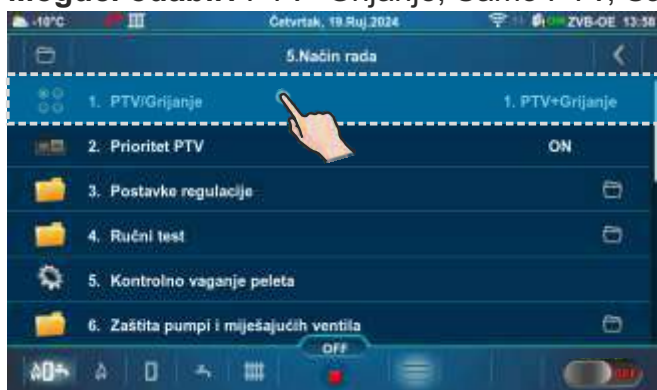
-10°C Četvrtak, 19.Ruj.2024 ZVB-OE 13:58

5.Način rada

1. PTV/Grijanje 1. PTV+Grijanje

2. Prioritet PTV ON

3. Postavke regulacije

4. Ručni test

5. Kontrolno vaganje peleta

6. Zaštita pumpi i miješajućih ventila

OFF

OFF